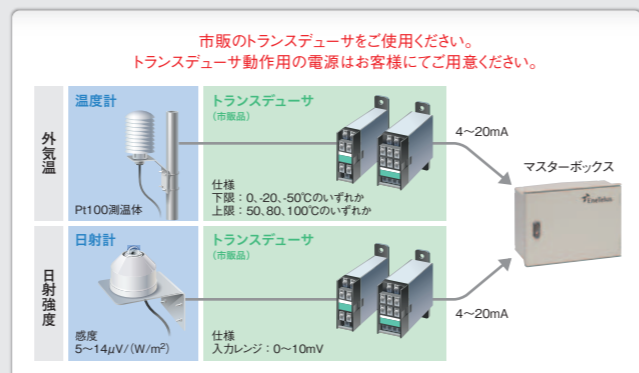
市販のトランスデューサをご使用ください。
トランスデューサ動作用の電源はお客様にてご用意ください。

外気温

温度計

Pt100測温体

トランスデューサ
(市販品)

仕様
下限：0、-20、-50℃のいずれか
上限：50、80、100℃のいずれか

4～20mA

マスターボックス

日射強度

日射計

感度
5～14μV/(W/m$^2$)

トランスデューサ
(市販品)

仕様
入力レンジ：0～10mV

4～20mA